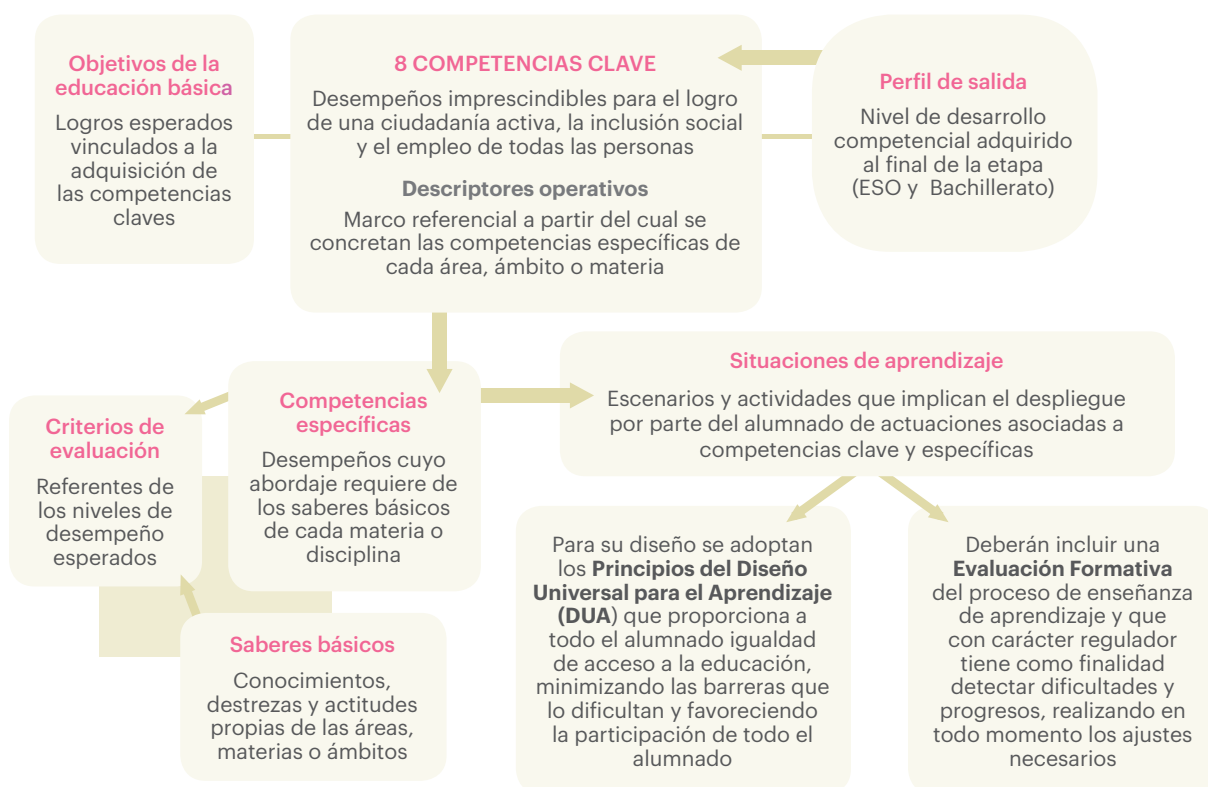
Objetivos de la educación básica

Logros esperados vinculados a la adquisición de las competencias claves

8 COMPETENCIAS CLAVE

Desempeños imprescindibles para el logro de una ciudadanía activa, la inclusión social y el empleo de todas las personas

Descriptores operativos

Marco referencial a partir del cual se concretan las competencias específicas de cada área, ámbito o materia

Perfil de salida

Nivel de desarrollo competencial adquirido al final de la etapa (ESO y Bachillerato)

Criterios de evaluación

Referentes de los niveles de desempeño esperados

Competencias específicas

Desempeños cuyo abordaje requiere de los saberes básicos de cada materia o disciplina

Situaciones de aprendizaje

Escenarios y actividades que implican el despliegue por parte del alumnado de actuaciones asociadas a competencias clave y específicas

Saberes básicos

Conocimientos, destrezas y actitudes propias de las áreas, materias o ámbitos

Para su diseño se adoptan los **Principios del Diseño Universal para el Aprendizaje (DUA**) que proporciona a todo el alumnado igualdad de acceso a la educación, minimizando las barreras que lo dificultan y favoreciendo la participación de todo el alumnado

Deberán incluir una **Evaluación Formativa** del proceso de enseñanza de aprendizaje y que con carácter regulador tiene como finalidad detectar dificultades y progresos, realizando en todo momento los ajustes necesarios